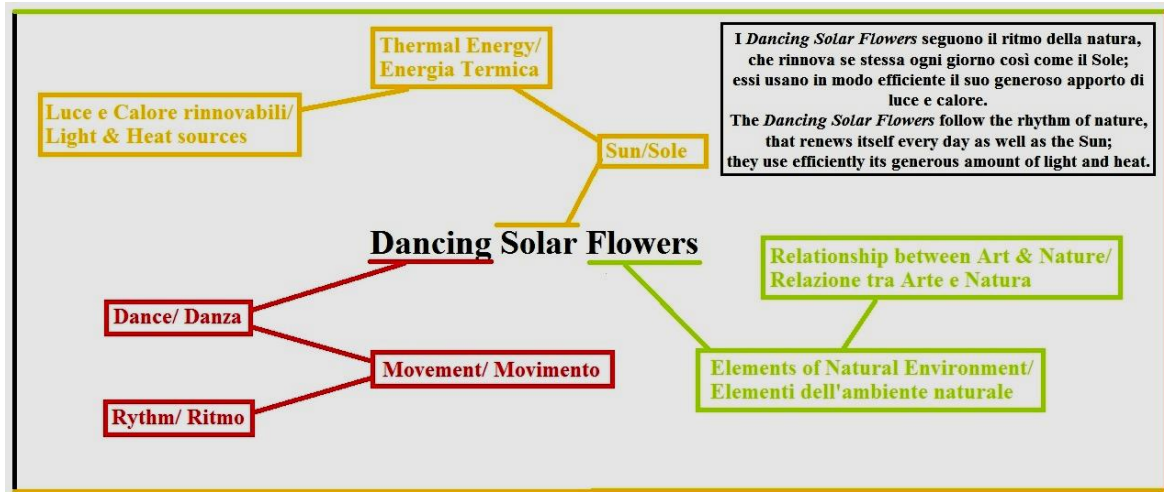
Thermal Energy/ Energia Termica

Luce e Calore rinnovabili/ Light & Heat sources

Sun/Sole

I *Dancing Solar Flowers* seguono il ritmo della natura, che rinnova se stessa ogni giorno così come il Sole; essi usano in modo efficiente il suo generoso apporto di luce e calore.
The *Dancing Solar Flowers* follow the rhythm of nature, that renews itself every day as well as the Sun; they use efficiently its generous amount of light and heat.

Dancing Solar Flowers

Relationship between Art & Nature/ Relazione tra Arte e Natura

Dance/ Danza

Movement/ Movimento

Elements of Natural Environment/ Elementi dell'ambiente naturale

Rythm/ Ritmo